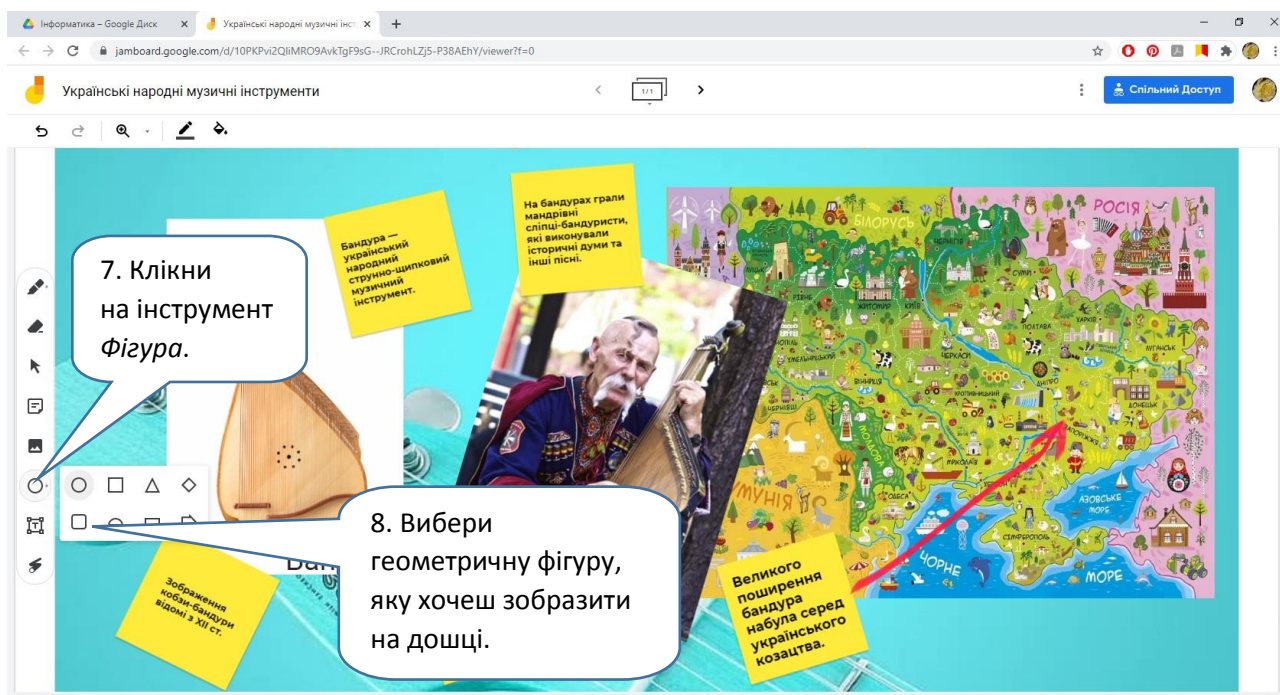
Інформатика – Google Диск
Українські народні музичні інст
jamboard.google.com/d/10PKPvi2QliMRO9AvkTgF9sG--JRCrohLZj5-P38AEhY/viewer?f=0

Українські народні музичні інструменти
1/1
Спільний Доступ

7. Клікни на інструмент *Фігура*.

Бандура — український народний струнно-щипковий музичний інструмент.

На бандурах грали мандрівні сліпці-бандуристи, які виконували історичні думи та інші пісні.

БІЛОРУСЬ
РОСІЯ
ЧОРНЕ
МОРЕ
АЗОВСЬКЕ МОРЕ
РУМУНІЯ

8. Вибери геометричну фігуру, яку хочеш зобразити на дошці.

Бан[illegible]

Зображення кобзи-бандури відомі з XII ст.

Великого поширення бандура набула серед українського козацтва.